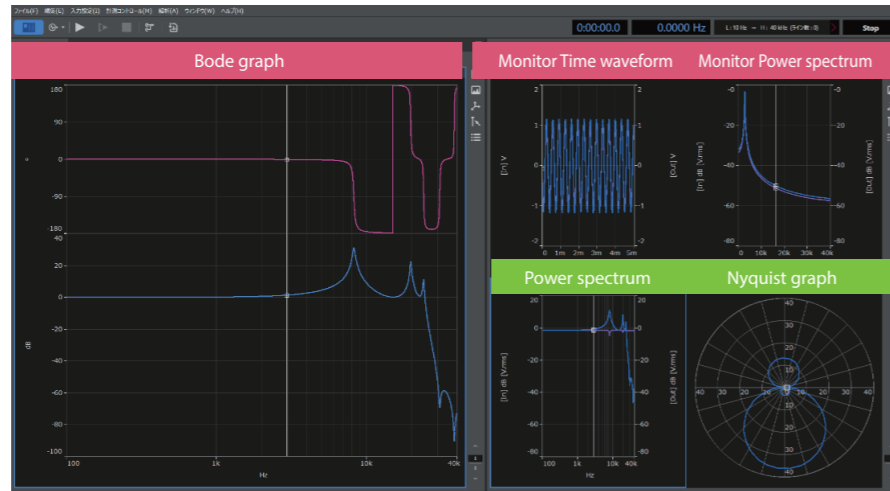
ファイル(F) 編集(E) 入力設定(I) 計測コントロール(M) 解析(A) ウィンドウ(W) ヘルプ(H)

0:00:00.0 0.0000 Hz L: 10 Hz → H: 40 kHz (ライン数:3) Stop

Bode graph

180
90
0
-90
-180

40
20
0
-20
-40
-60
-80

dB

100 1k 10k 40k
Hz

Monitor Time waveform

2
1
0
-1
-2
[In] V
[Out] V
0 1m 2m 3m 4m 5m

Monitor Power spectrum

0
-20
-40
-60
-80
[In] dB [V/rms]
[Out] dB [V/rms]
0 10k 20k 30k 40k

Power spectrum

0
-20
-40
-60
-80
[In] dB [V/rms]
[Out] dB [V/rms]
10 100 1k 10k 40k
Hz

Nyquist graph

40
30
20
10
0
10
20
30
40
40 30 20 10 10 20 30 40